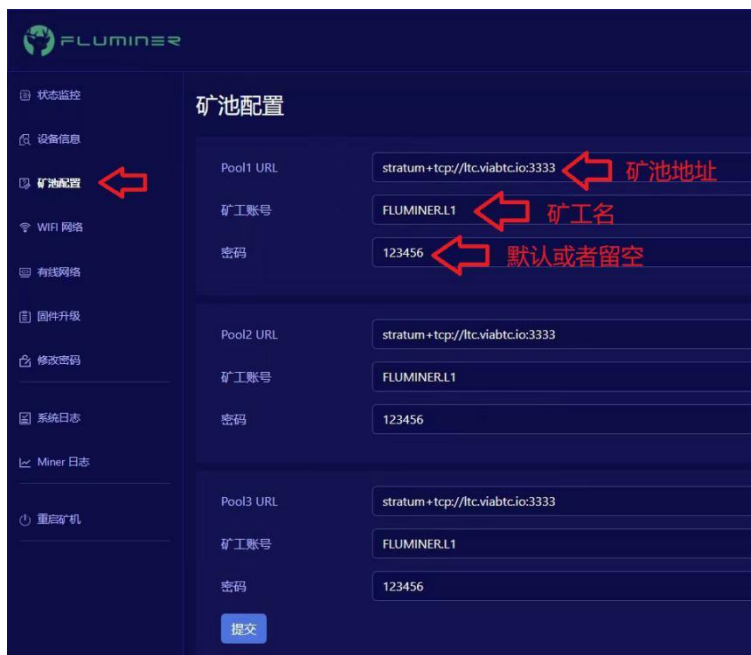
FLUMINER

状态监控
设备信息
矿池配置
WIFI 网络
有线网络
固件升级
修改密码
系统日志
Miner 日志
重启矿机

矿池配置

Pool1 URL stratum+tcp://ltc.viabtc.io:3333 矿池地址
矿工账号 FLUMINER.L1 矿工名
密码 123456 默认或者留空

Pool2 URL stratum+tcp://ltc.viabtc.io:3333
矿工账号 FLUMINER.L1
密码 123456

Pool3 URL stratum+tcp://ltc.viabtc.io:3333
矿工账号 FLUMINER.L1
密码 123456

提交